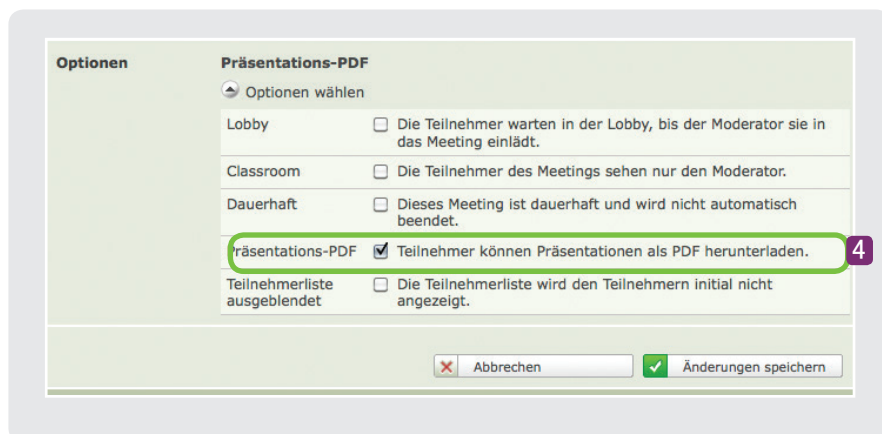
Optionen

Präsentations-PDF

Optionen wählen

| | |
|---|---|
| Lobby | ☐ Die Teilnehmer warten in der Lobby, bis der Moderator sie in das Meeting einlädt. |
| Classroom | ☐ Die Teilnehmer des Meetings sehen nur den Moderator. |
| Dauerhaft | ☐ Dieses Meeting ist dauerhaft und wird nicht automatisch beendet. |
| Präsentations-PDF | ☑ Teilnehmer können Präsentationen als PDF herunterladen. |
| Teilnehmerliste ausgeblendet | ☐ Die Teilnehmerliste wird den Teilnehmern initial nicht angezeigt. |

4

Abbrechen

Änderungen speichern